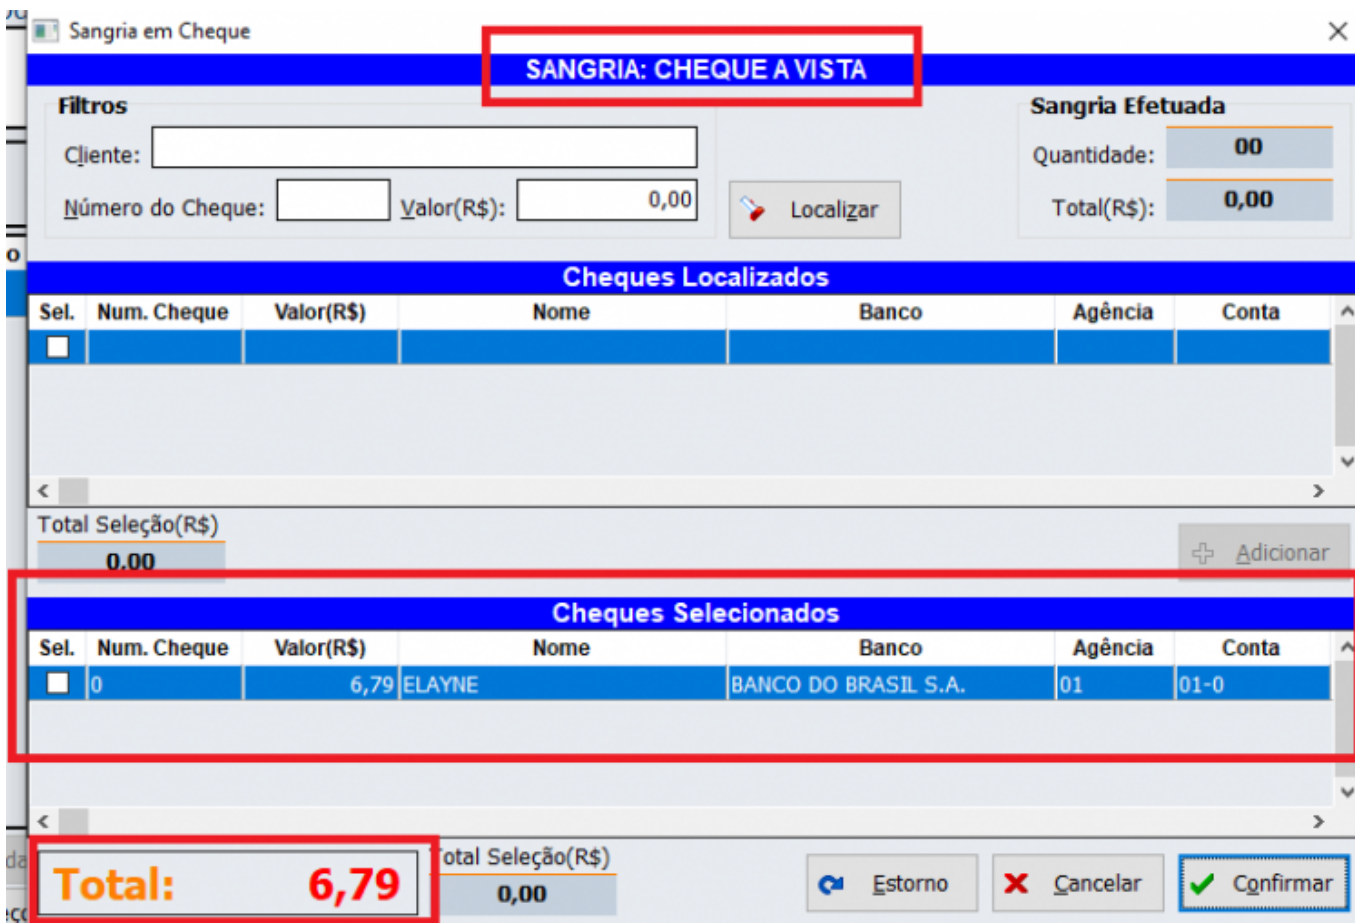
Sangria em Cheque

SANGRIA: CHEQUE A VISTA

Filtros

Cliente:

Número do Cheque:

Valor(R$): 0,00

Localizar

Sangria Efetuada

Quantidade: 00

Total(R$): 0,00

Cheques Localizados

| Sel. | Num. Cheque | Valor(R$) | Nome | Banco | Agência | Conta |
|---|---|---|---|---|---|---|
| | | | | | | |

Total Seleção(R$)

0,00

Adicionar

Cheques Selecionados

| Sel. | Num. Cheque | Valor(R$) | Nome | Banco | Agência | Conta |
|---|---|---|---|---|---|---|
| | 0 | 6,79 | ELAYNE | BANCO DO BRASIL S.A. | 01 | 01-0 |

Total: 6,79

Total Seleção(R$)

0,00

Estorno

Cancelar

Confirmar